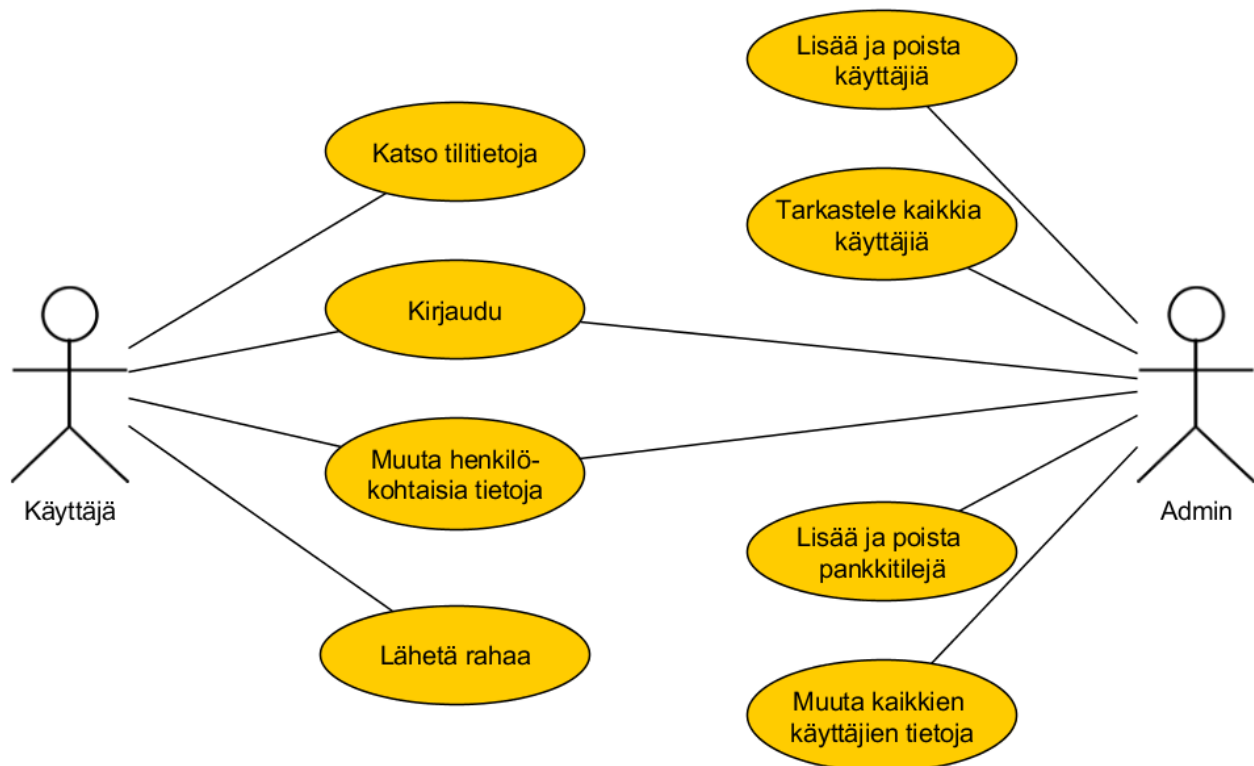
Lisää ja poista käyttäjiä

Katso tilitietoja

Tarkastele kaikkia käyttäjiä

Kirjaudu

Muuta henkilökohtaisia tietoja

Käyttäjä

Admin

Lisää ja poista pankkitilejä

Lähetä rahaa

Muuta kaikkien käyttäjien tietoja